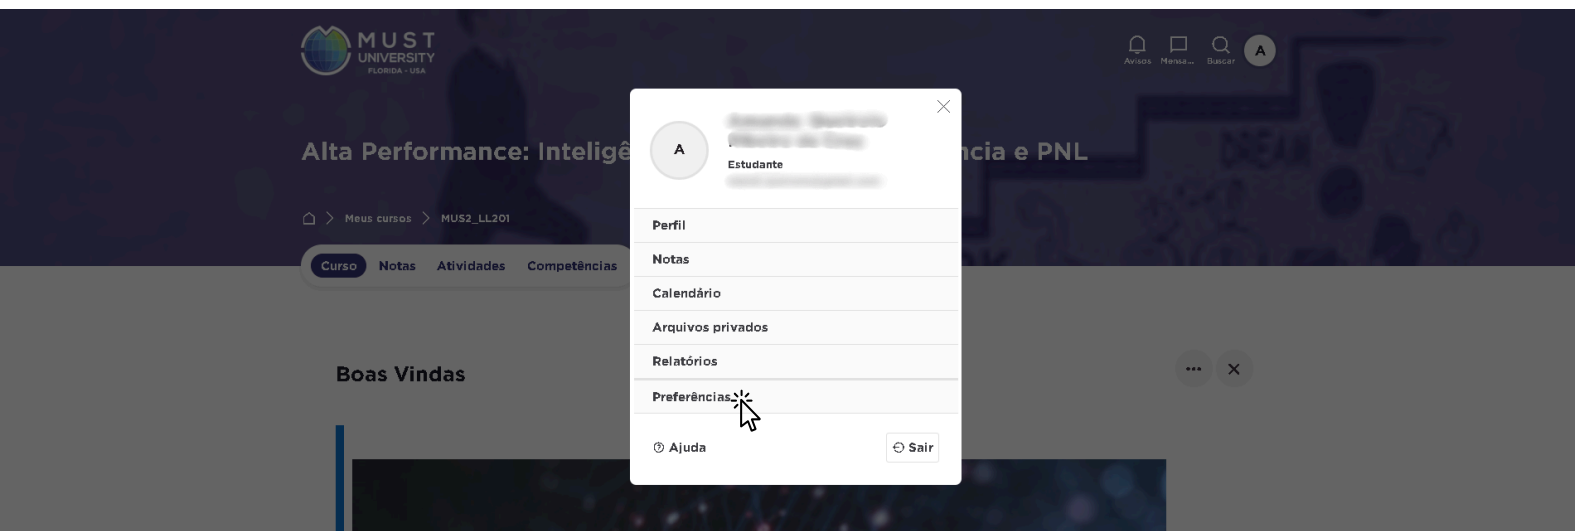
MUST UNIVERSITY FLORIDA - USA

Avisos Mensa... Buscar A

Alta Performance: Intelig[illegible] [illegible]ncia e PNL

Meus cursos > MUS2_LL201

Curso Notas Atividades Competências

Boas Vindas

A
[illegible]
Estudante
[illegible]

Perfil
Notas
Calendário
Arquivos privados
Relatórios
Preferências

Ajuda
Sair